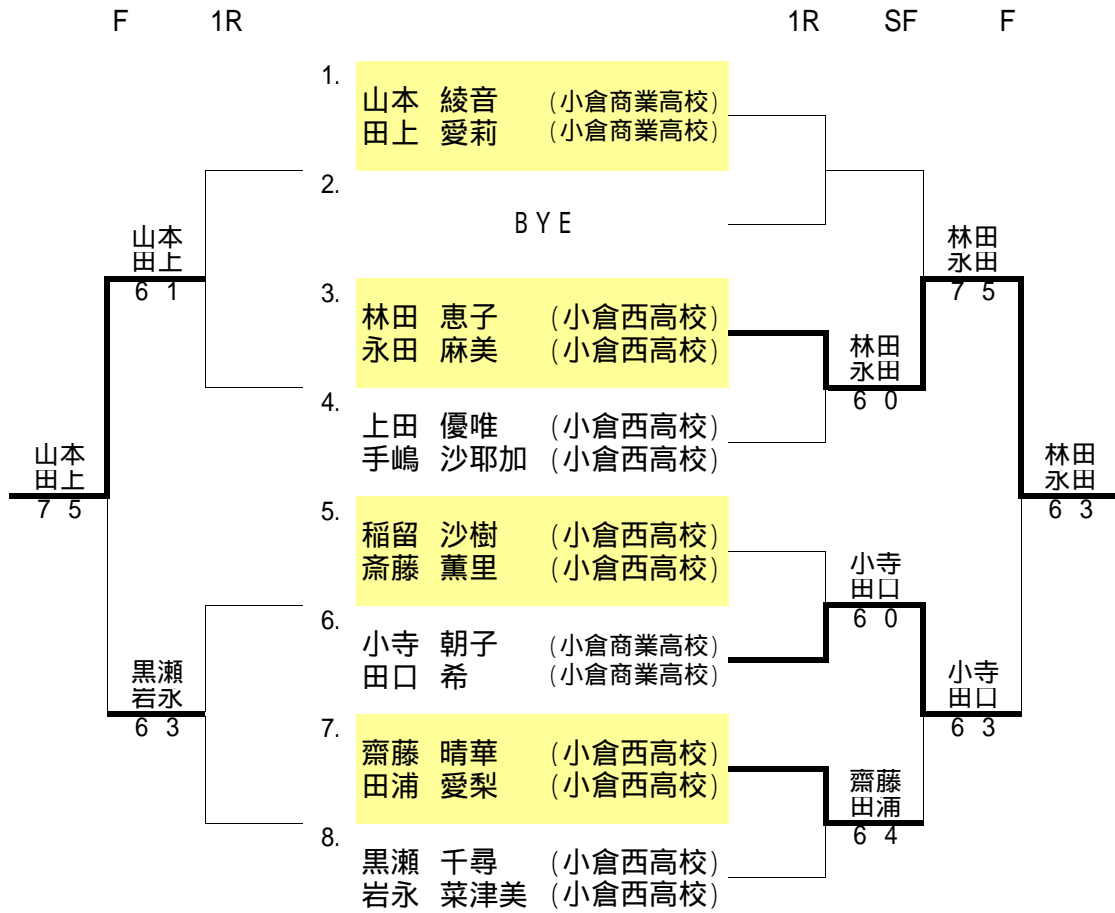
F 1R 1R SF F

1. 山本 綾音 (小倉商業高校)
田上 愛莉 (小倉商業高校)

2. BYE

3. 林田 恵子 (小倉西高校)
永田 麻美 (小倉西高校)

4. 上田 優唯 (小倉西高校)
手嶋 沙耶加 (小倉西高校)

5. 稲留 沙樹 (小倉西高校)
斎藤 薫里 (小倉西高校)

6. 小寺 朝子 (小倉商業高校)
田口 希 (小倉商業高校)

7. 齋藤 晴華 (小倉西高校)
田浦 愛梨 (小倉西高校)

8. 黒瀬 千尋 (小倉西高校)
岩永 菜津美 (小倉西高校)

山本
田上
6 1

黒瀬
岩永
6 3

山本
田上
7 5

林田
永田
6 0

小寺
田口
6 0

齋藤
田浦
6 4

林田
永田
7 5

小寺
田口
6 3

林田
永田
6 3